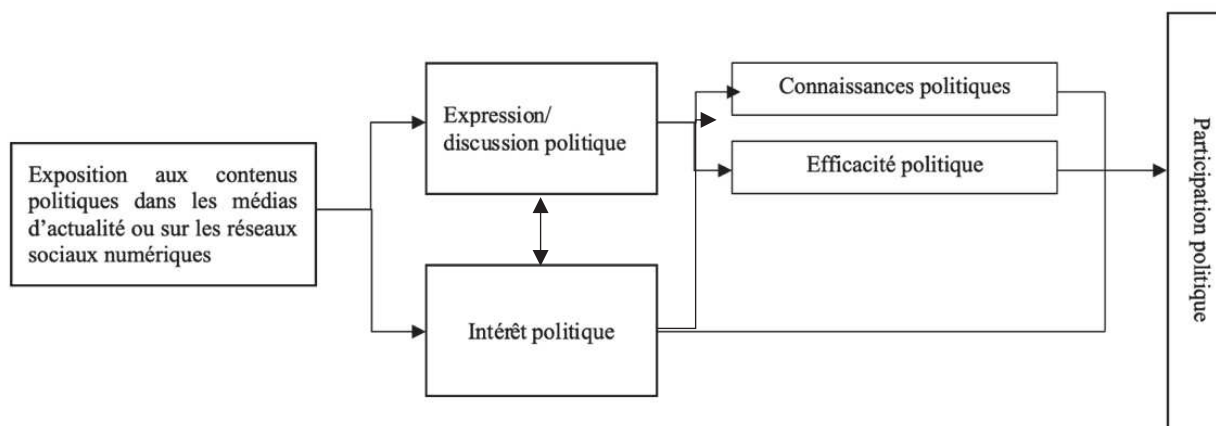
Exposition aux contenus politiques dans les médias d'actualité ou sur les réseaux sociaux numériques

Expression/ discussion politique

Intérêt politique

Connaissances politiques

Efficacité politique

Participation politique